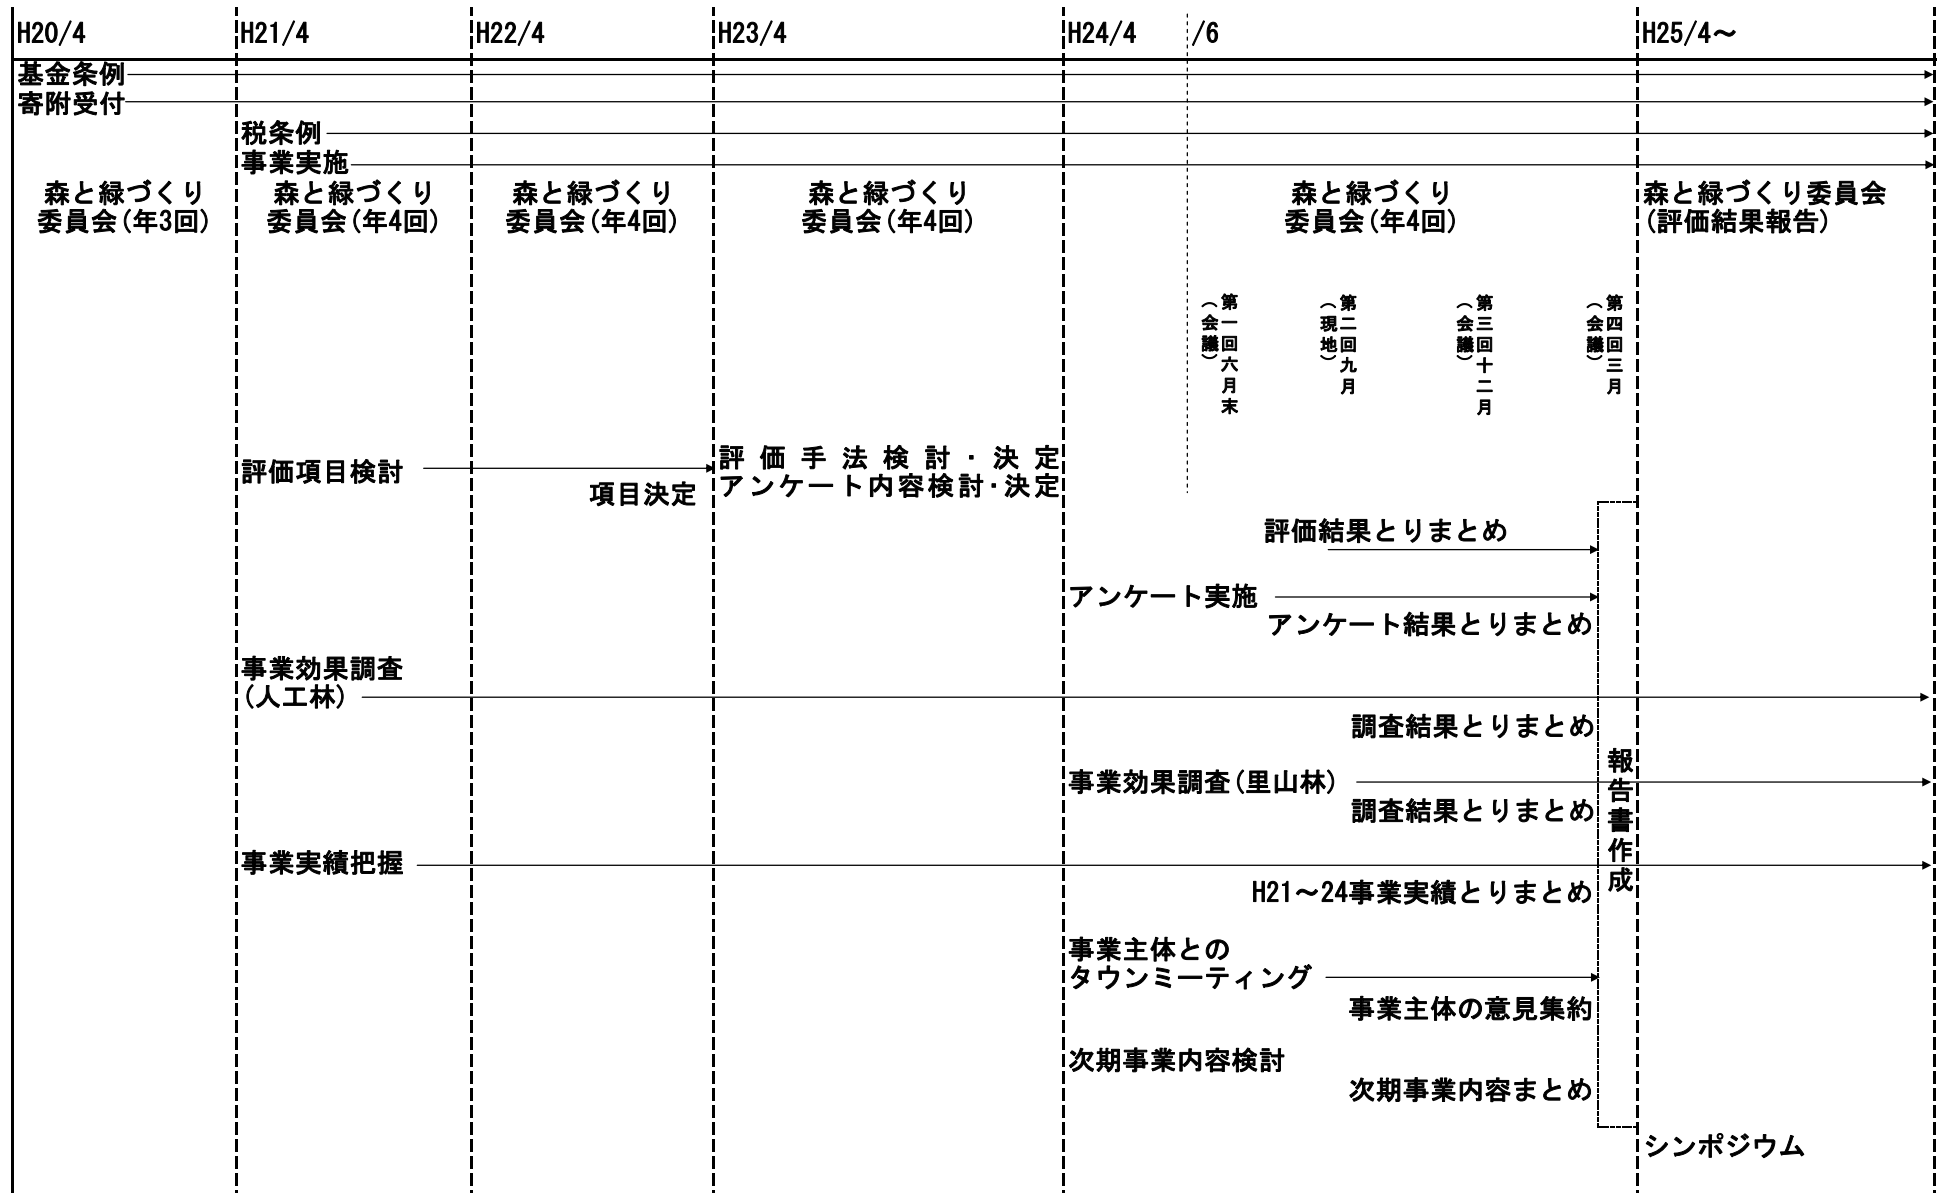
H20/4 H21/4 H22/4 H23/4 H24/4 /6 H25/4～

基金条例
寄附受付
税条例
事業実施

森と緑づくり委員会(年3回)
森と緑づくり委員会(年4回)
森と緑づくり委員会(年4回)
森と緑づくり委員会(年4回)
森と緑づくり委員会(年4回)
森と緑づくり委員会(評価結果報告)

第一回六月末(会議)
第二回九月(現地)
第三回十二月(会議)
第四回三月(会議)

評価項目検討
項目決定
評価手法検討・決定
アンケート内容検討・決定
評価結果とりまとめ
アンケート実施
アンケート結果とりまとめ
事業効果調査(人工林)
調査結果とりまとめ
事業効果調査(里山林)
調査結果とりまとめ
事業実績把握
H21～24事業実績とりまとめ
事業主体とのタウンミーティング
事業主体の意見集約
次期事業内容検討
次期事業内容まとめ
報告書作成
シンポジウム